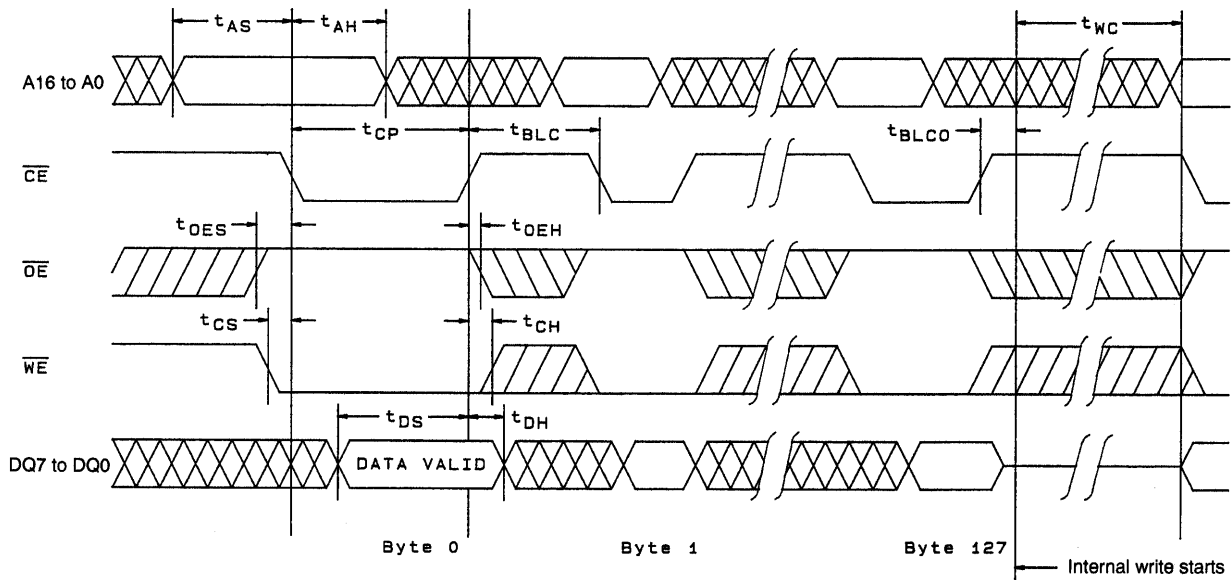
$t_{AS}$ $t_{AH}$ $t_{WC}$

A16 to A0

$t_{CP}$ $t_{BLC}$ $t_{BLCO}$

$\overline{CE}$

$t_{OES}$ $t_{OEH}$

$\overline{OE}$

$t_{CS}$ $t_{CH}$

$\overline{WE}$

$t_{DS}$ $t_{DH}$

DQ7 to DQ0 DATA VALID

Byte 0 Byte 1 Byte 127

Internal write starts